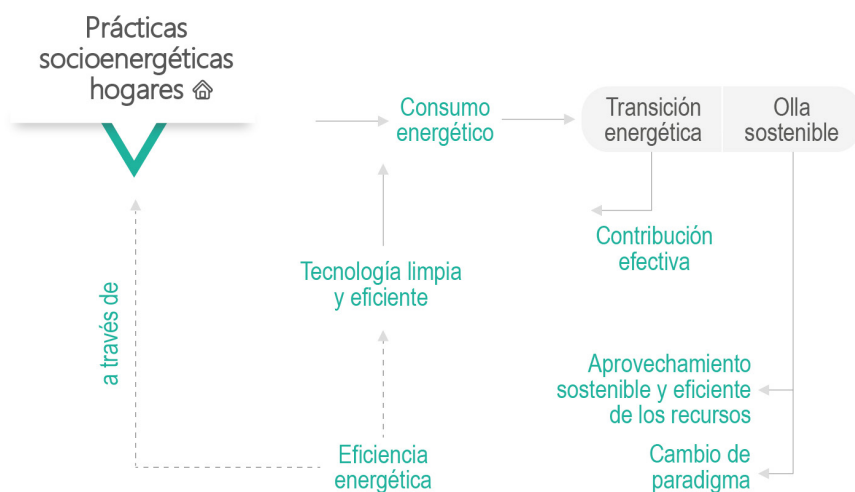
Prácticas socioenergéticas hogares

Consumo energético

Transición energética

Olla sostenible

Contribución efectiva

Tecnología limpia y eficiente

a través de

Aprovechamiento sostenible y eficiente de los recursos

Cambio de paradigma

Eficiencia energética